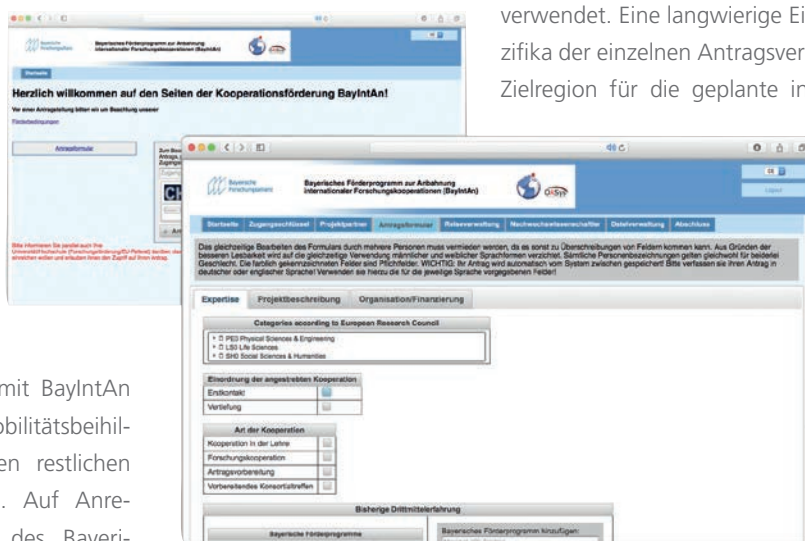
verwendet. Eine langwierige Ei
zifika der einzelnen Antragsver
Zielregion für die geplante in

Bayerische Forschungsallianz

Bayerisches Förderprogramm zur Anbahnung internationaler Forschungskooperationen (BayIntAn)

Startseite

Herzlich willkommen auf den Seiten der Kooperationsförderung BayIntAn!

Vor einer Antragstellung bitten wir um Beachtung unserer

Förderbedingungen

Antragsformular

Bitte informieren Sie parallel auch Ihre Universität/Hochschule (Forschungsförderung/EU-Referat) darüber, den einreichen wollen und erlauben Ihnen den Zugriff auf Ihren Antrag.

Bayerische Forschungsallianz

Bayerisches Förderprogramm zur Anbahnung internationaler Forschungskooperationen (BayIntAn)

Logout

Startseite | Zugangsschlüssel | Projektpartner | Antragsformular | Reiseverwaltung | Nachweisdateiverschaffen | Dateiverwaltung | Abschluss

Das gleichzeitige Bearbeiten des Formulars durch mehrere Personen muss vermieden werden, da es sonst zu Überschreibungen von Feldern kommen kann. Aus Gründen der besseren Lesbarkeit wird auf die gleichzeitige Verwendung männlicher und weiblicher Sprachformen verzichtet. Sämtliche Personenbezeichnungen gelten gleichwohl für beiderlei Geschlecht. Die farblich gekennzeichneten Felder sind Pflichtfelder. WICHTIG: Ihr Antrag wird automatisch vom System zwischen gespeichert! Bitte verfassen sie Ihren Antrag in deutscher oder englischer Sprache! Verwenden sie hierzu die für die jeweilige Sprache vorgegebenen Felder!

Expertise | Projektbeschreibung | Organisation/Finanzierung

Categories according to European Research Council

PE Physical Sciences & Engineering
LS Life Sciences
SH Social Sciences & Humanities

Einordnung der angestrebten Kooperation

Erstkontakt
Vertiefung

Art der Kooperation

Kooperation in der Lehre
Forschungskooperation
Antragsvorbereitung
Vorbereitendes Konsortialtreffen

Bisherige Drittmittelerfahrung

Bayerische Förderprogramme

Bayerisches Förderprogramm hinzufügen:

mit BayIntAn
bilitätsbeihil-
en restlichen
. Auf Anre-
des Bayeri-